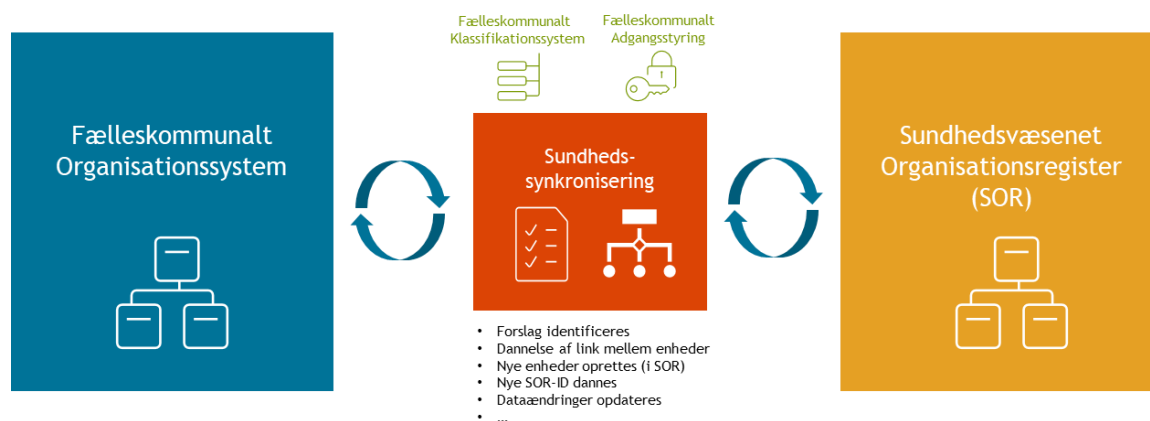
Fælleskommunalt Klassifikationssystem

Fælleskommunalt Adgangsstyring

Fælleskommunalt Organisationssystem

Sundheds-synkronisering

Sundhedsvæsenet Organisationsregister (SOR)

- Forslag identificeres
- Dannelse af link mellem enheder
- Nye enheder oprettes (i SOR)
- Nye SOR-ID dannes
- Dataændringer opdateres
- ...